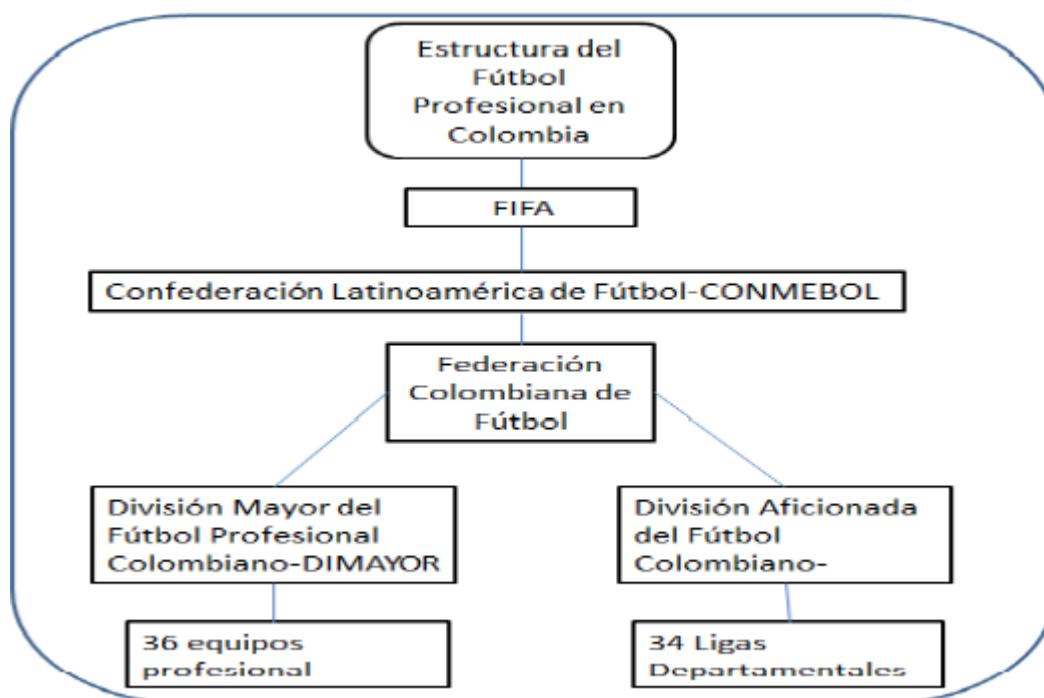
Estructura del Fútbol Profesional en Colombia

FIFA

Confederación Latinoamérica de Fútbol-CONMEBOL

Federación Colombiana de Fútbol

División Mayor del Fútbol Profesional Colombiano-DIMAYOR

División Aficionada del Fútbol Colombiano-

36 equipos profesional

34 Ligas Departamentales